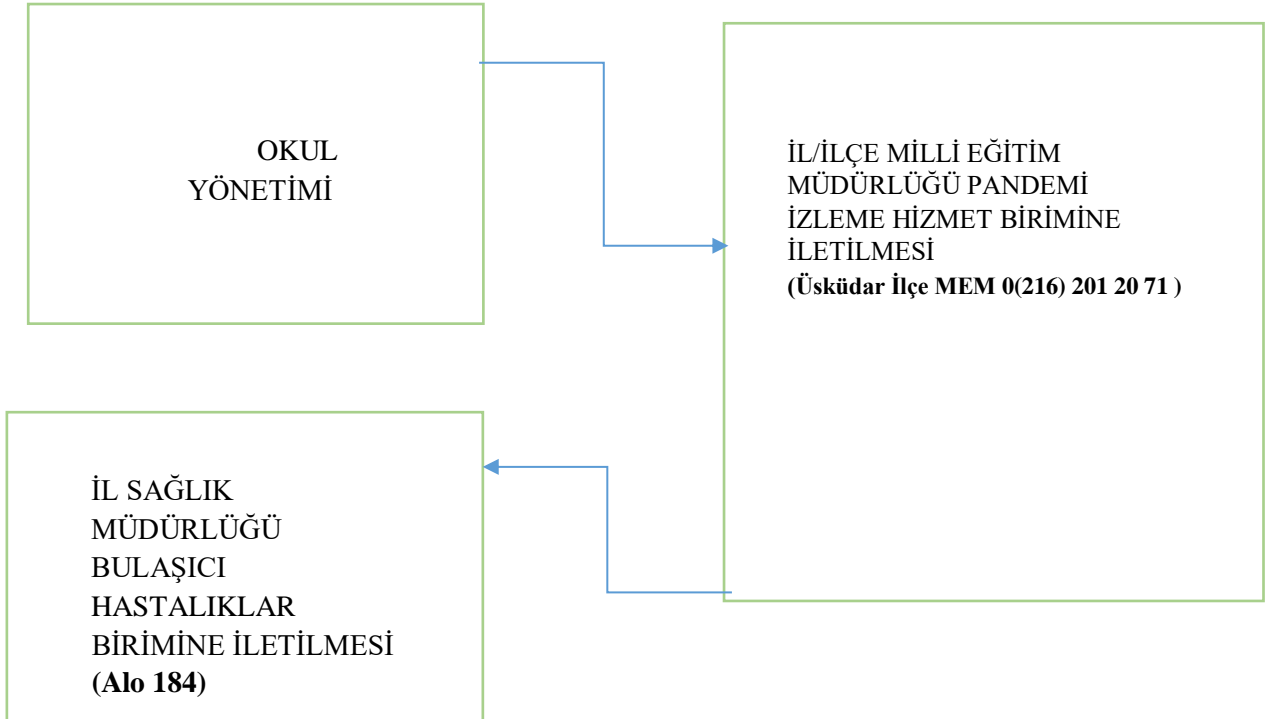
OKUL YÖNETİMİ

İL/İLÇE MİLLİ EĞİTİM MÜDÜRLÜĞÜ PANDEMİ İZLEME HİZMET BİRİMİNE İLETİLMESİ
**(Üsküdar İlçe MEM 0(216) 201 20 71 )**

İL SAĞLIK MÜDÜRLÜĞÜ BULAŞICI HASTALIKLAR BİRİMİNE İLETİLMESİ
**(Alo 184)**